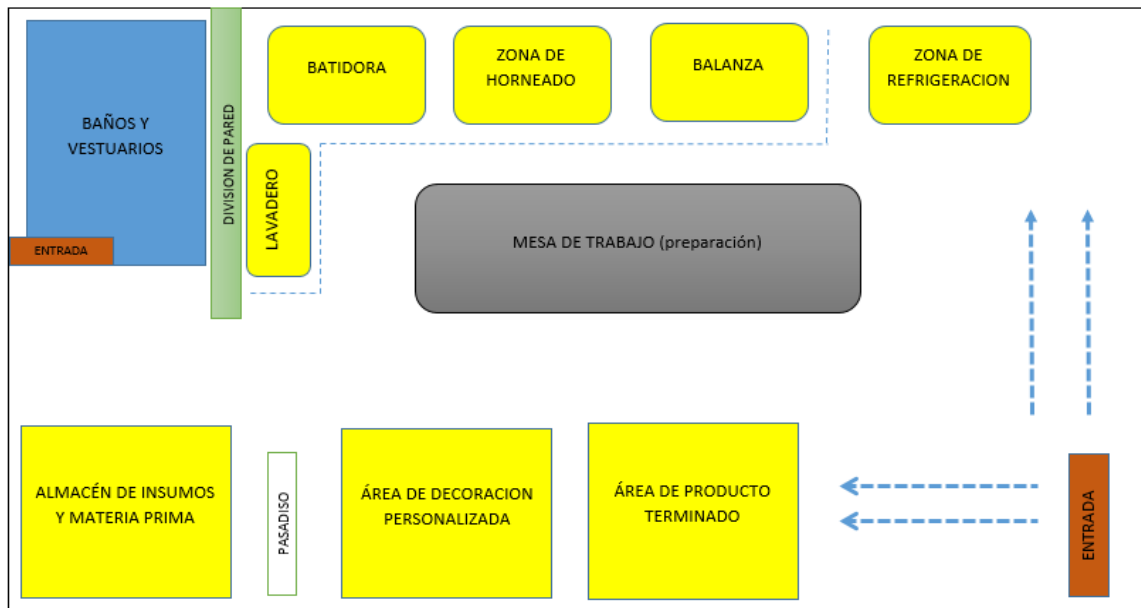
BAÑOS Y VESTUARIOS

ENTRADA

DIVISION DE PARED

BATIDORA

ZONA DE HORNEADO

BALANZA

ZONA DE REFRIGERACION

LAVADERO

MESA DE TRABAJO (preparación)

ALMACÉN DE INSUMOS Y MATERIA PRIMA

PASADISO

ÁREA DE DECORACION PERSONALIZADA

ÁREA DE PRODUCTO TERMINADO

ENTRADA